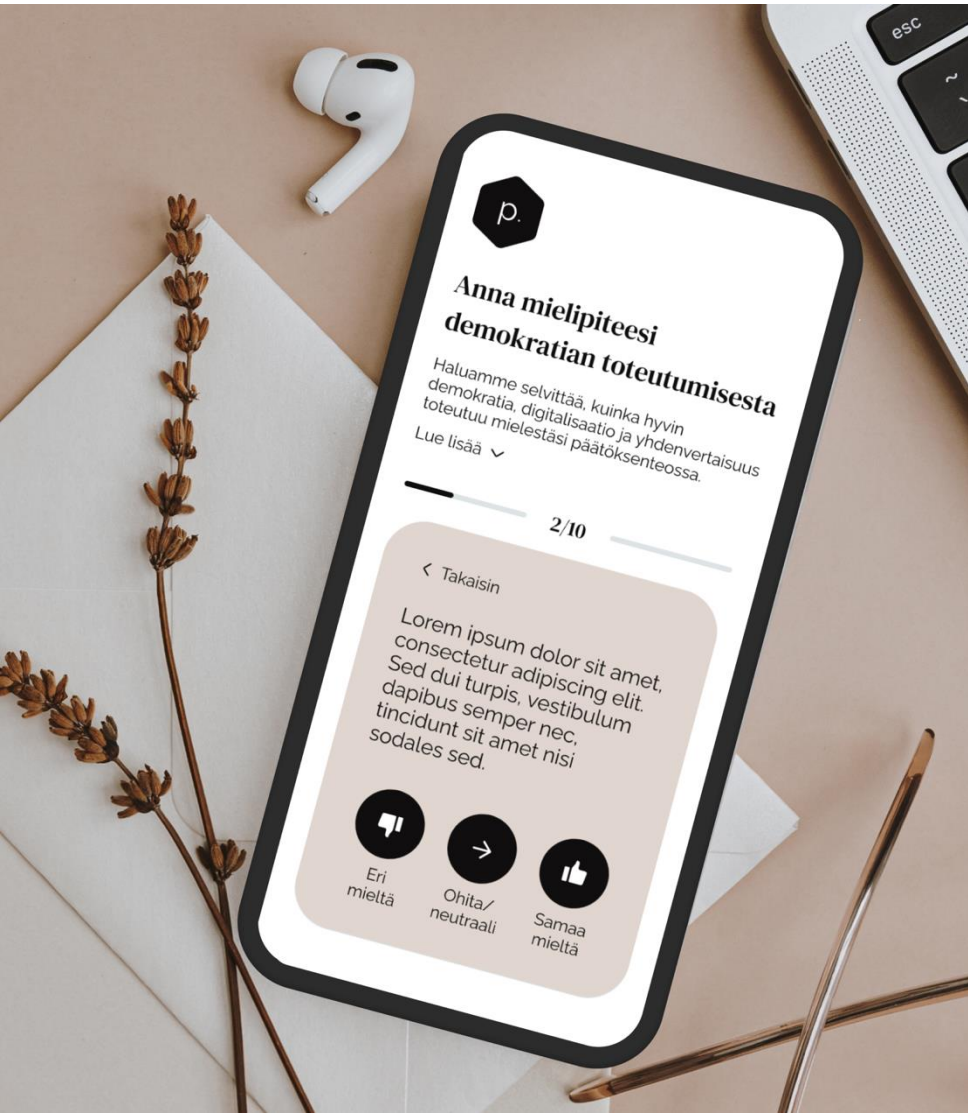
esc

p.

Anna mielipiteesi demokratian toteutumisesta

Haluamme selvittää, kuinka hyvin demokratia, digitalisaatio ja yhdenvertaisuus toteutuu mielestäsi päätöksenteossa.

Lue lisää

2/10

Takaisin

Lorem ipsum dolor sit amet, consectetur adipiscing elit. Sed dui turpis, vestibulum dapibus semper nec, tincidunt sit amet nisi sodales sed.

Eri mieltä

Ohita/ neutraali

Samaa mieltä